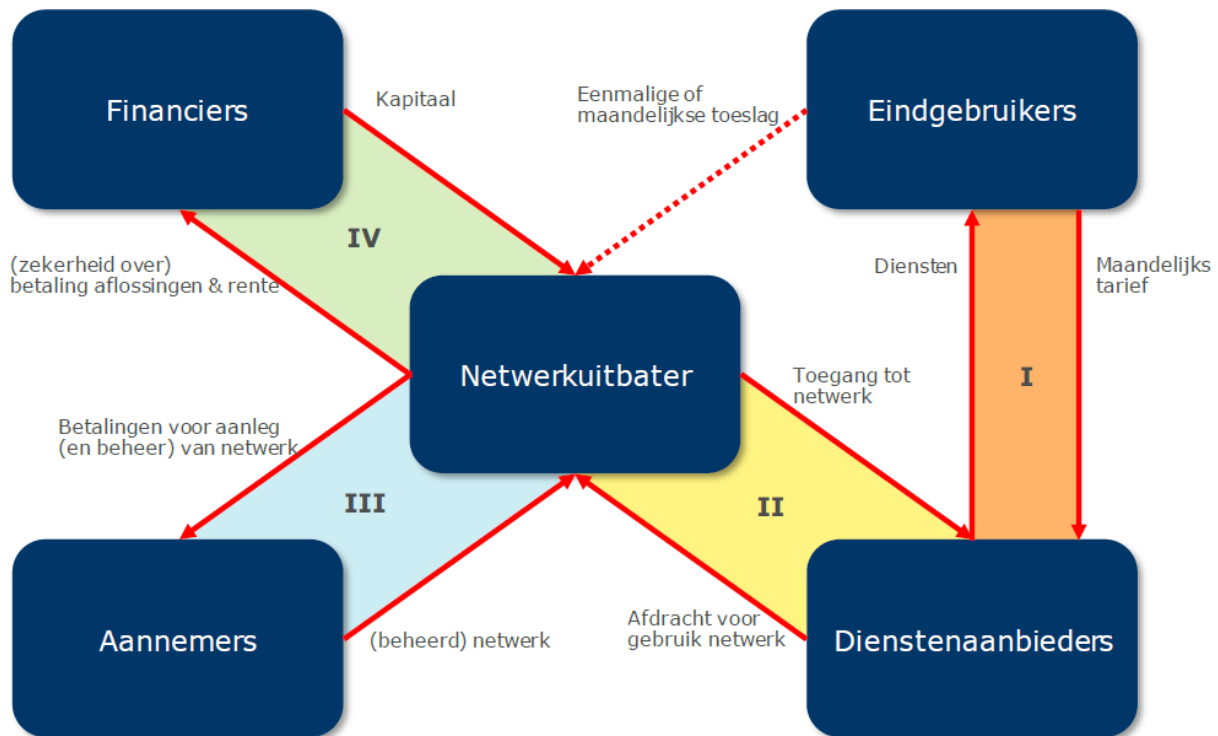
Financiers

Kapitaal

Eenmalige of maandelijkse toeslag

Eindgebruikers

IV

(zekerheid over) betaling aflossingen & rente

Diensten

Maandelijks tarief

Netwerkuitbater

Toegang tot netwerk

I

Betalingen voor aanleg (en beheer) van netwerk

III

II

Aannemers

(beheerd) netwerk

Afdracht voor gebruik netwerk

Dienstenaanbieders